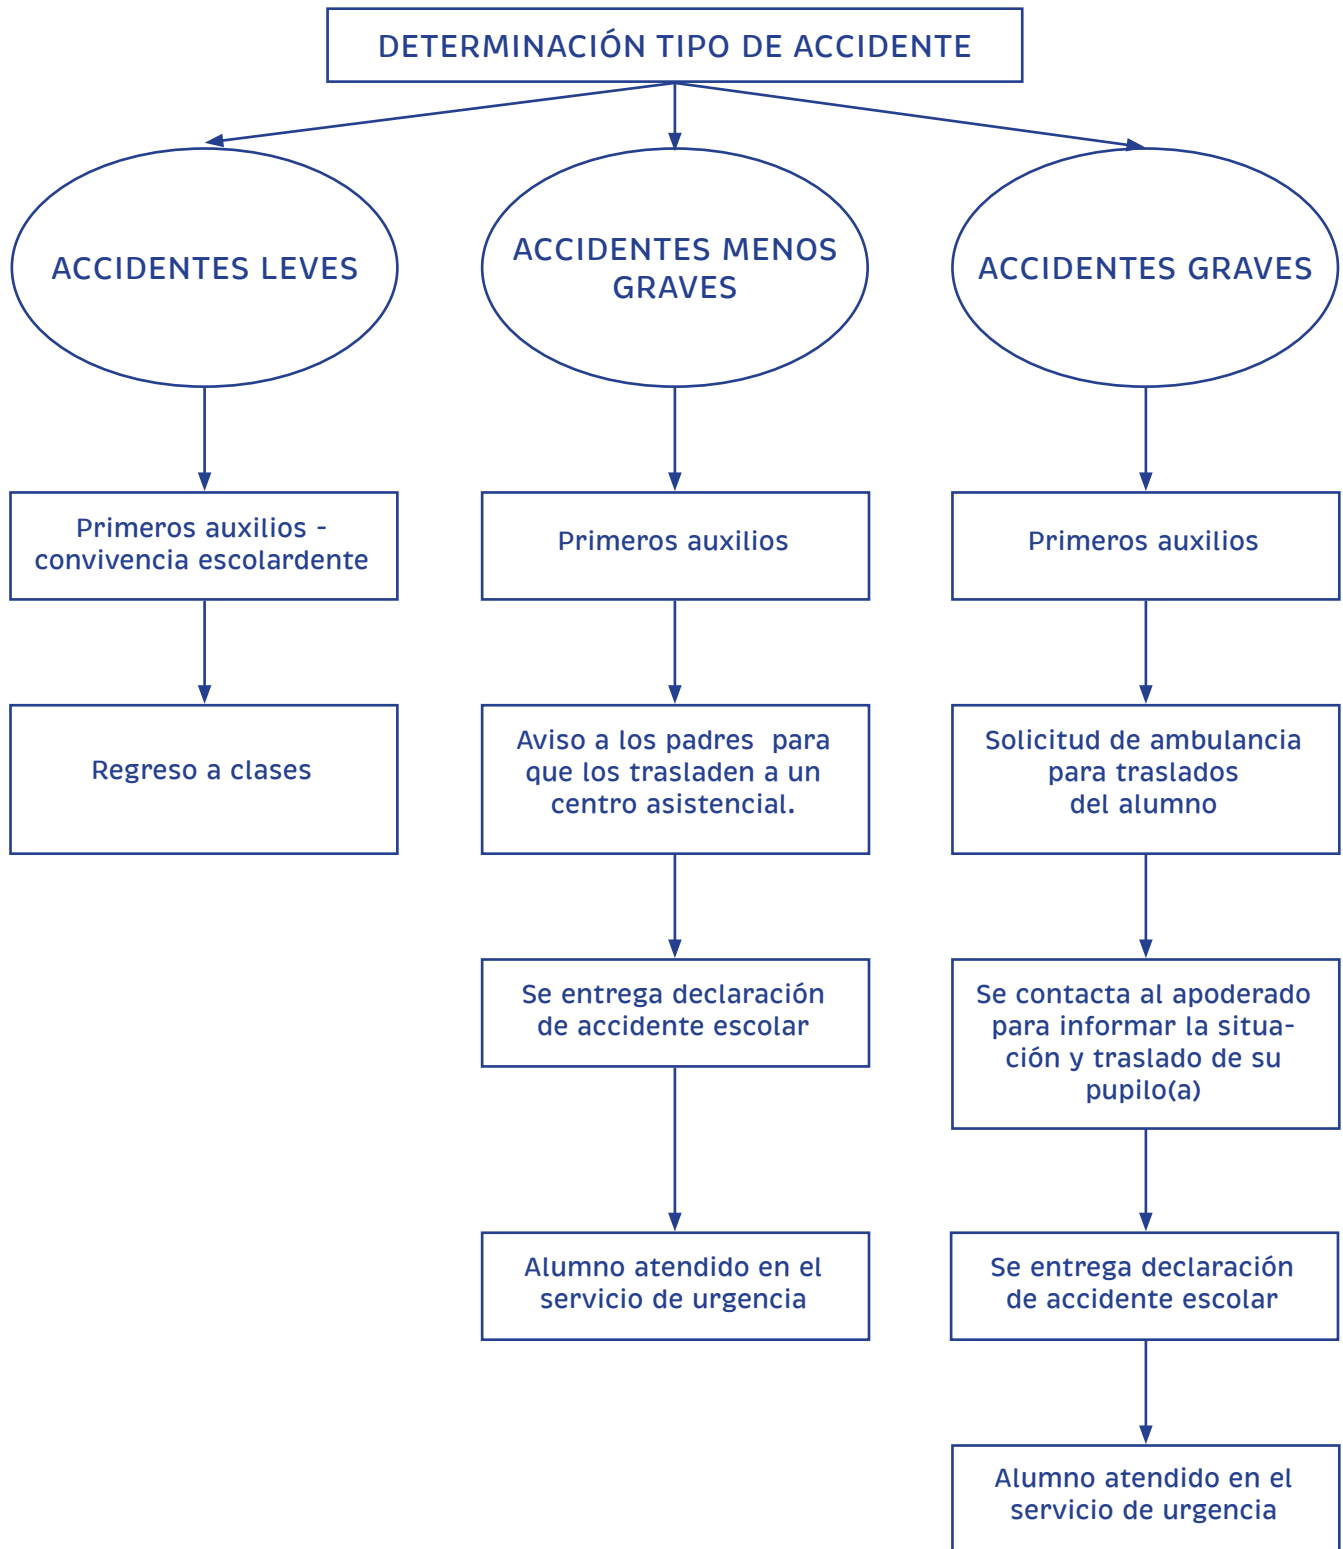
DETERMINACIÓN TIPO DE ACCIDENTE

ACCIDENTES LEVES

Primeros auxilios - convivencia escolardente

Regreso a clases

ACCIDENTES MENOS GRAVES

Primeros auxilios

Aviso a los padres para que los trasladen a un centro asistencial.

Se entrega declaración de accidente escolar

Alumno atendido en el servicio de urgencia

ACCIDENTES GRAVES

Primeros auxilios

Solicitud de ambulancia para traslados del alumno

Se contacta al apoderado para informar la situación y traslado de su pupilo(a)

Se entrega declaración de accidente escolar

Alumno atendido en el servicio de urgencia